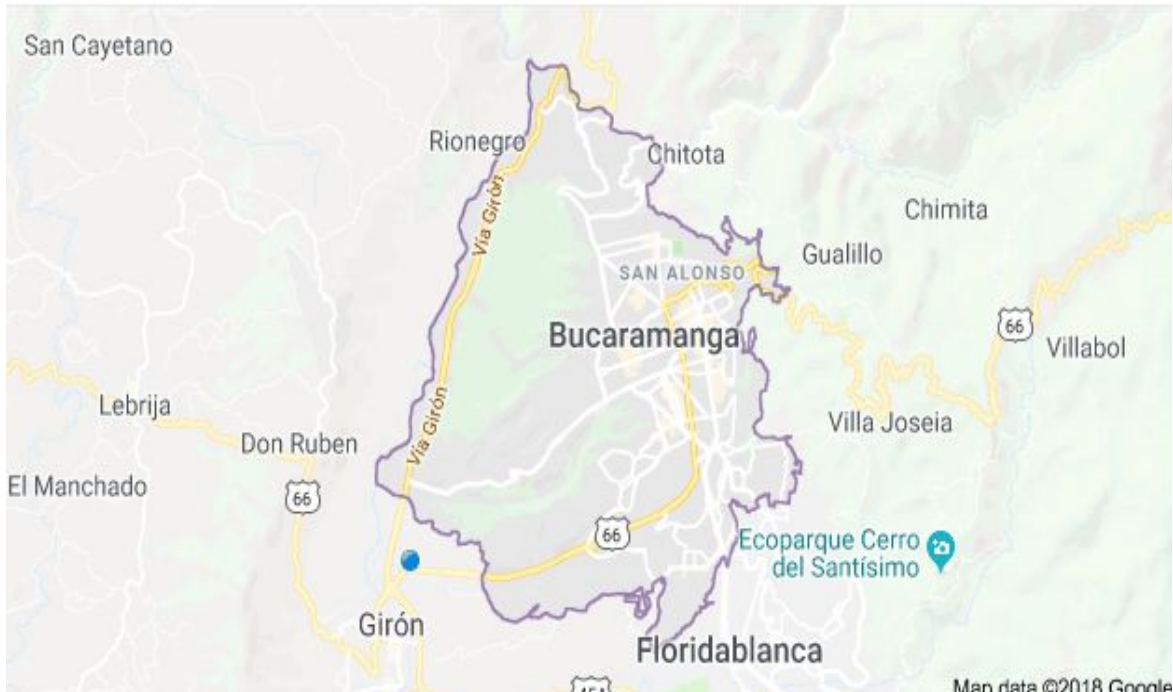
San Cayetano

Rionegro

Chitota

Chimita

Vía Girón

SAN ALONSO

Gualillo

Bucaramanga

66

Villabol

Lebrija

Villa Joseia

Don Ruben

Vía Girón

El Manchado

66

66

Ecoparque Cerro del Santísimo

Girón

Floridablanca

Map data ©2018 Google